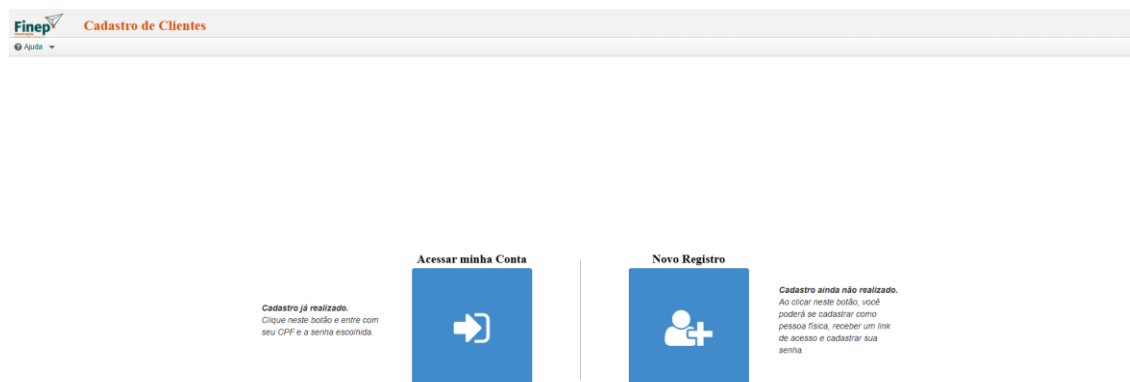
Finep Cadastro de Clientes

Ajuda

Acessar minha Conta

Cadastro já realizado.
Clique neste botão e entre com seu CPF e a senha escolhida.

Novo Registro

Cadastro ainda não realizado.
Ao clicar neste botão, você poderá se cadastrar como pessoa física, receber um link de acesso e cadastrar sua senha.